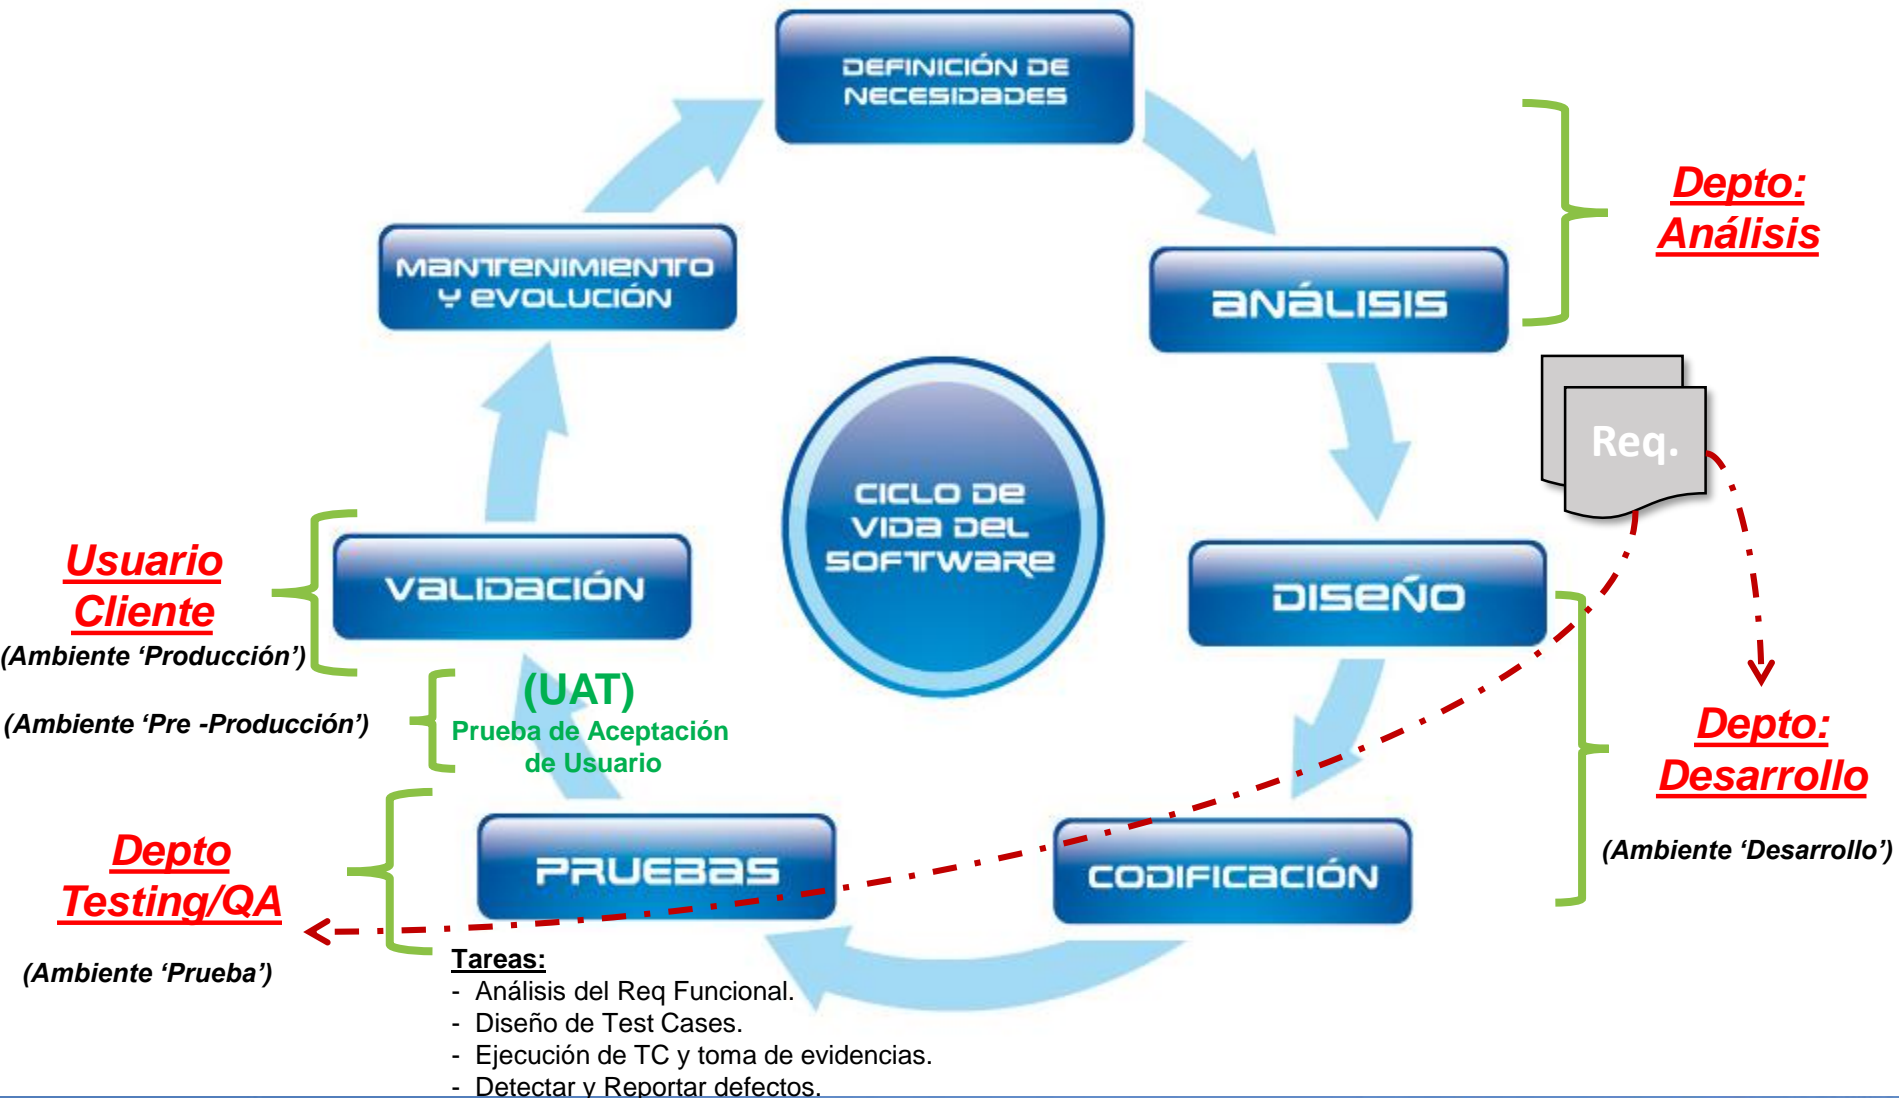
DEFINICIÓN DE NECESIDADES

ANÁLISIS

Depto: Análisis

Req.

DISEÑO

Depto: Desarrollo

(Ambiente 'Desarrollo')

CODIFICACIÓN

PRUEBAS

Depto Testing/QA

(Ambiente 'Prueba')

Tareas:
- Análisis del Req Funcional.
- Diseño de Test Cases.
- Ejecución de TC y toma de evidencias.
- Detectar y Reportar defectos.

(UAT)
Prueba de Aceptación de Usuario

(Ambiente 'Pre -Producción')

VALIDACIÓN

Usuario Cliente
(Ambiente 'Producción')

MANTENIMIENTO Y EVOLUCIÓN

CICLO DE VIDA DEL SOFTWARE